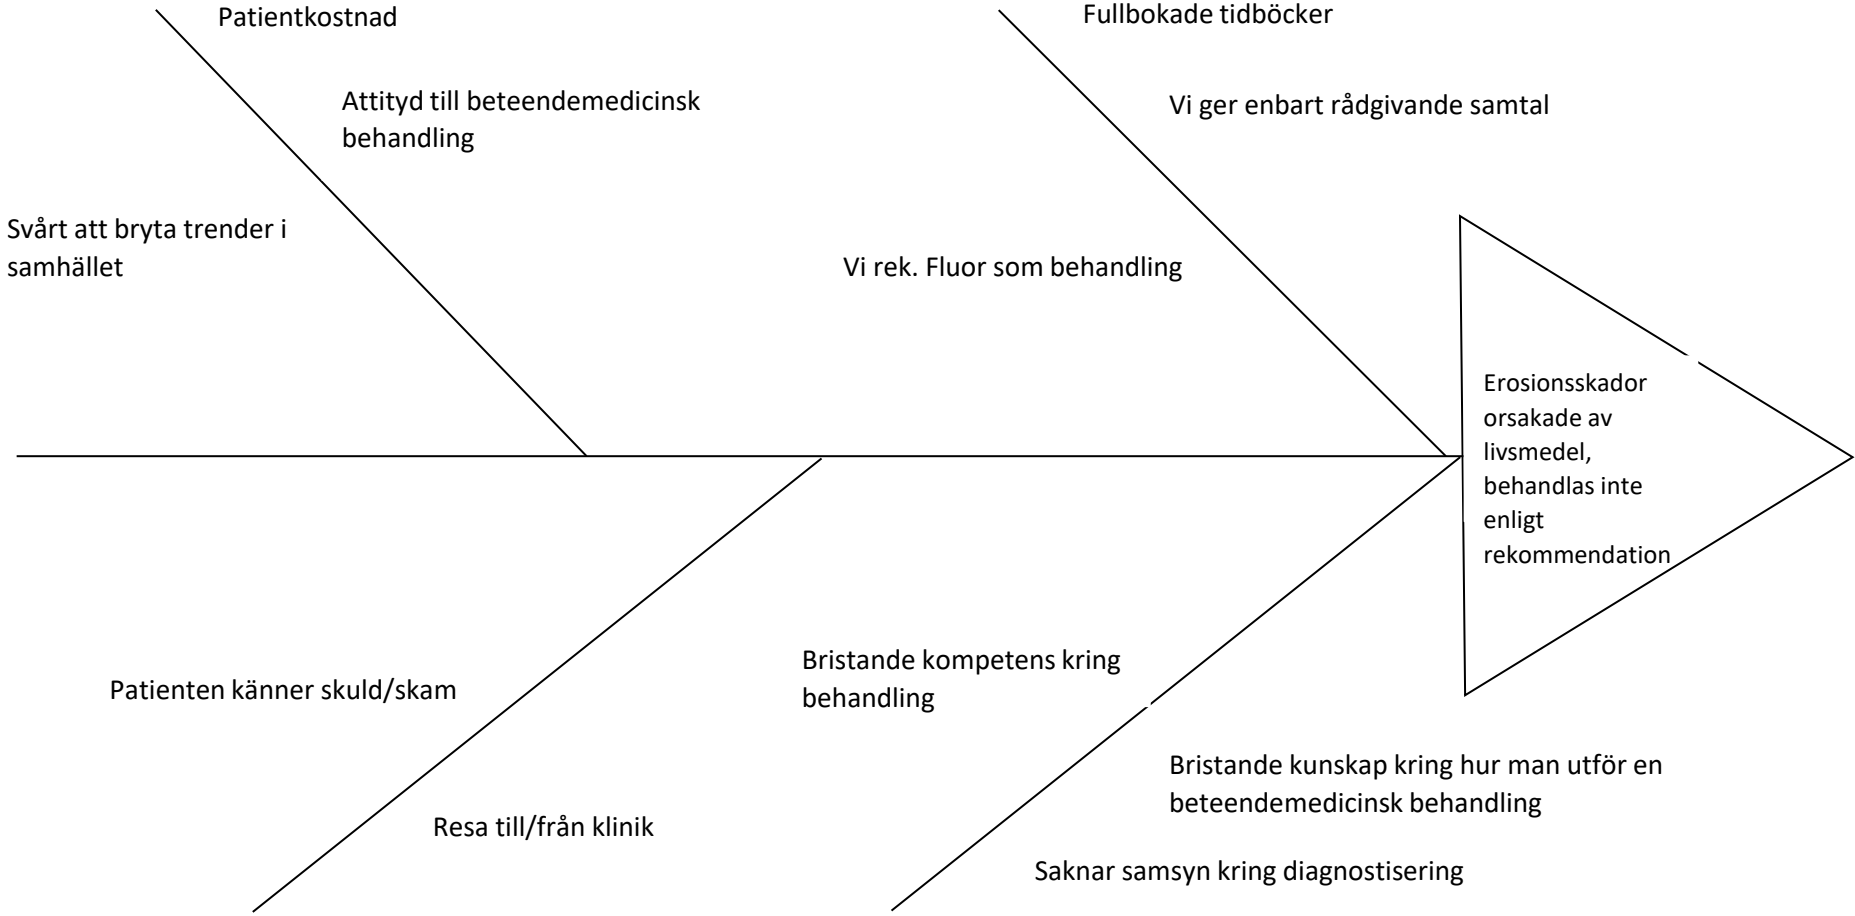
Patientkostnad

Attityd till beteendemedicinsk behandling

Svårt att bryta trender i samhället

Fullbokade tidböcker

Vi ger enbart rådgivande samtal

Vi rek. Fluor som behandling

Erosionsskador orsakade av livsmedel, behandlas inte enligt rekommendation

Patienten känner skuld/skam

Resa till/från klinik

Bristande kompetens kring behandling

Bristande kunskap kring hur man utför en beteendemedicinsk behandling

Saknar samsyn kring diagnostisering